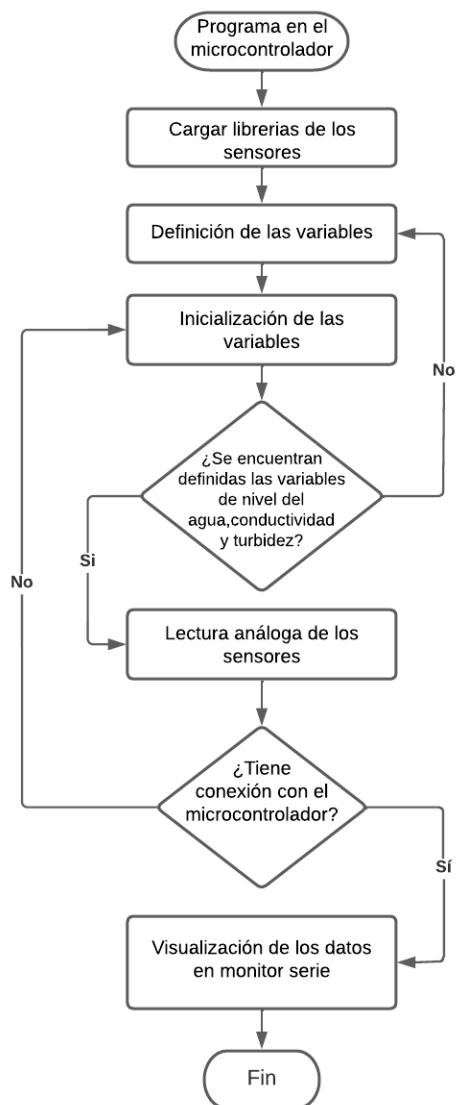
Programa en el microcontrolador

Cargar librerias de los sensores

Definición de las variables

Inicialización de las variables

No

¿Se encuentran definidas las variables de nivel del agua,conductividad y turbidez?

Si

No

Lectura análoga de los sensores

¿Tiene conexión con el microcontrolador?

Sí

Visualización de los datos en monitor serie

Fin